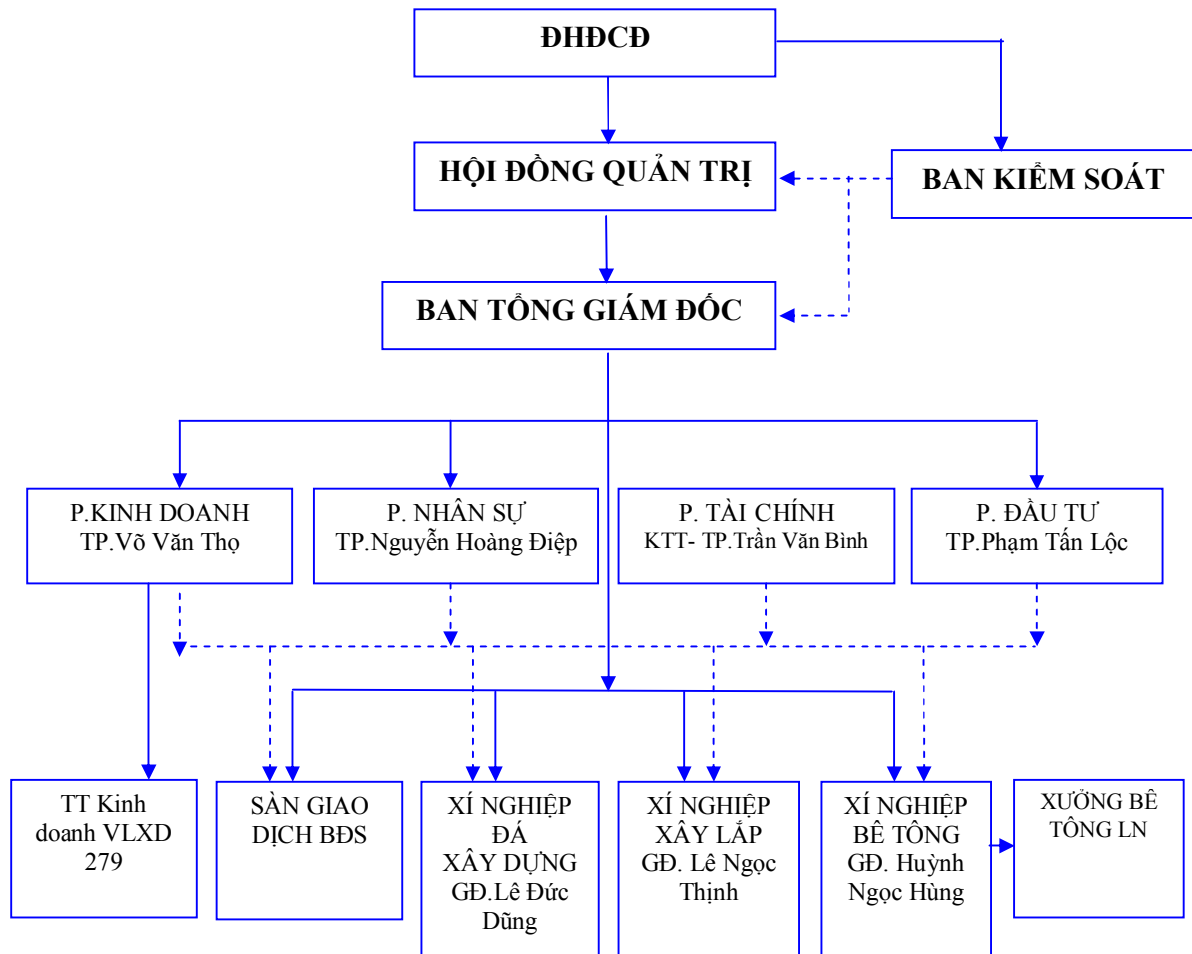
ĐHĐCĐ

HỘI ĐỒNG QUẢN TRỊ

BAN KIỂM SOÁT

BAN TỔNG GIÁM ĐỐC

P.KINH DOANH
TP.Võ Văn Thọ

P. NHÂN SỰ
TP.Nguyễn Hoàng Điệp

P. TÀI CHÍNH
KTT- TP.Trần Văn Bình

P. ĐẦU TƯ
TP.Phạm Tấn Lộc

TT Kinh doanh VLXD 279

SÀN GIAO DỊCH BĐS

XÍ NGHIỆP ĐÁ XÂY DỰNG
GĐ.Lê Đức Dũng

XÍ NGHIỆP XÂY LẮP
GĐ. Lê Ngọc Thịnh

XÍ NGHIỆP BÊ TÔNG
GĐ. Huỳnh Ngọc Hùng

XƯỞNG BÊ TÔNG LN